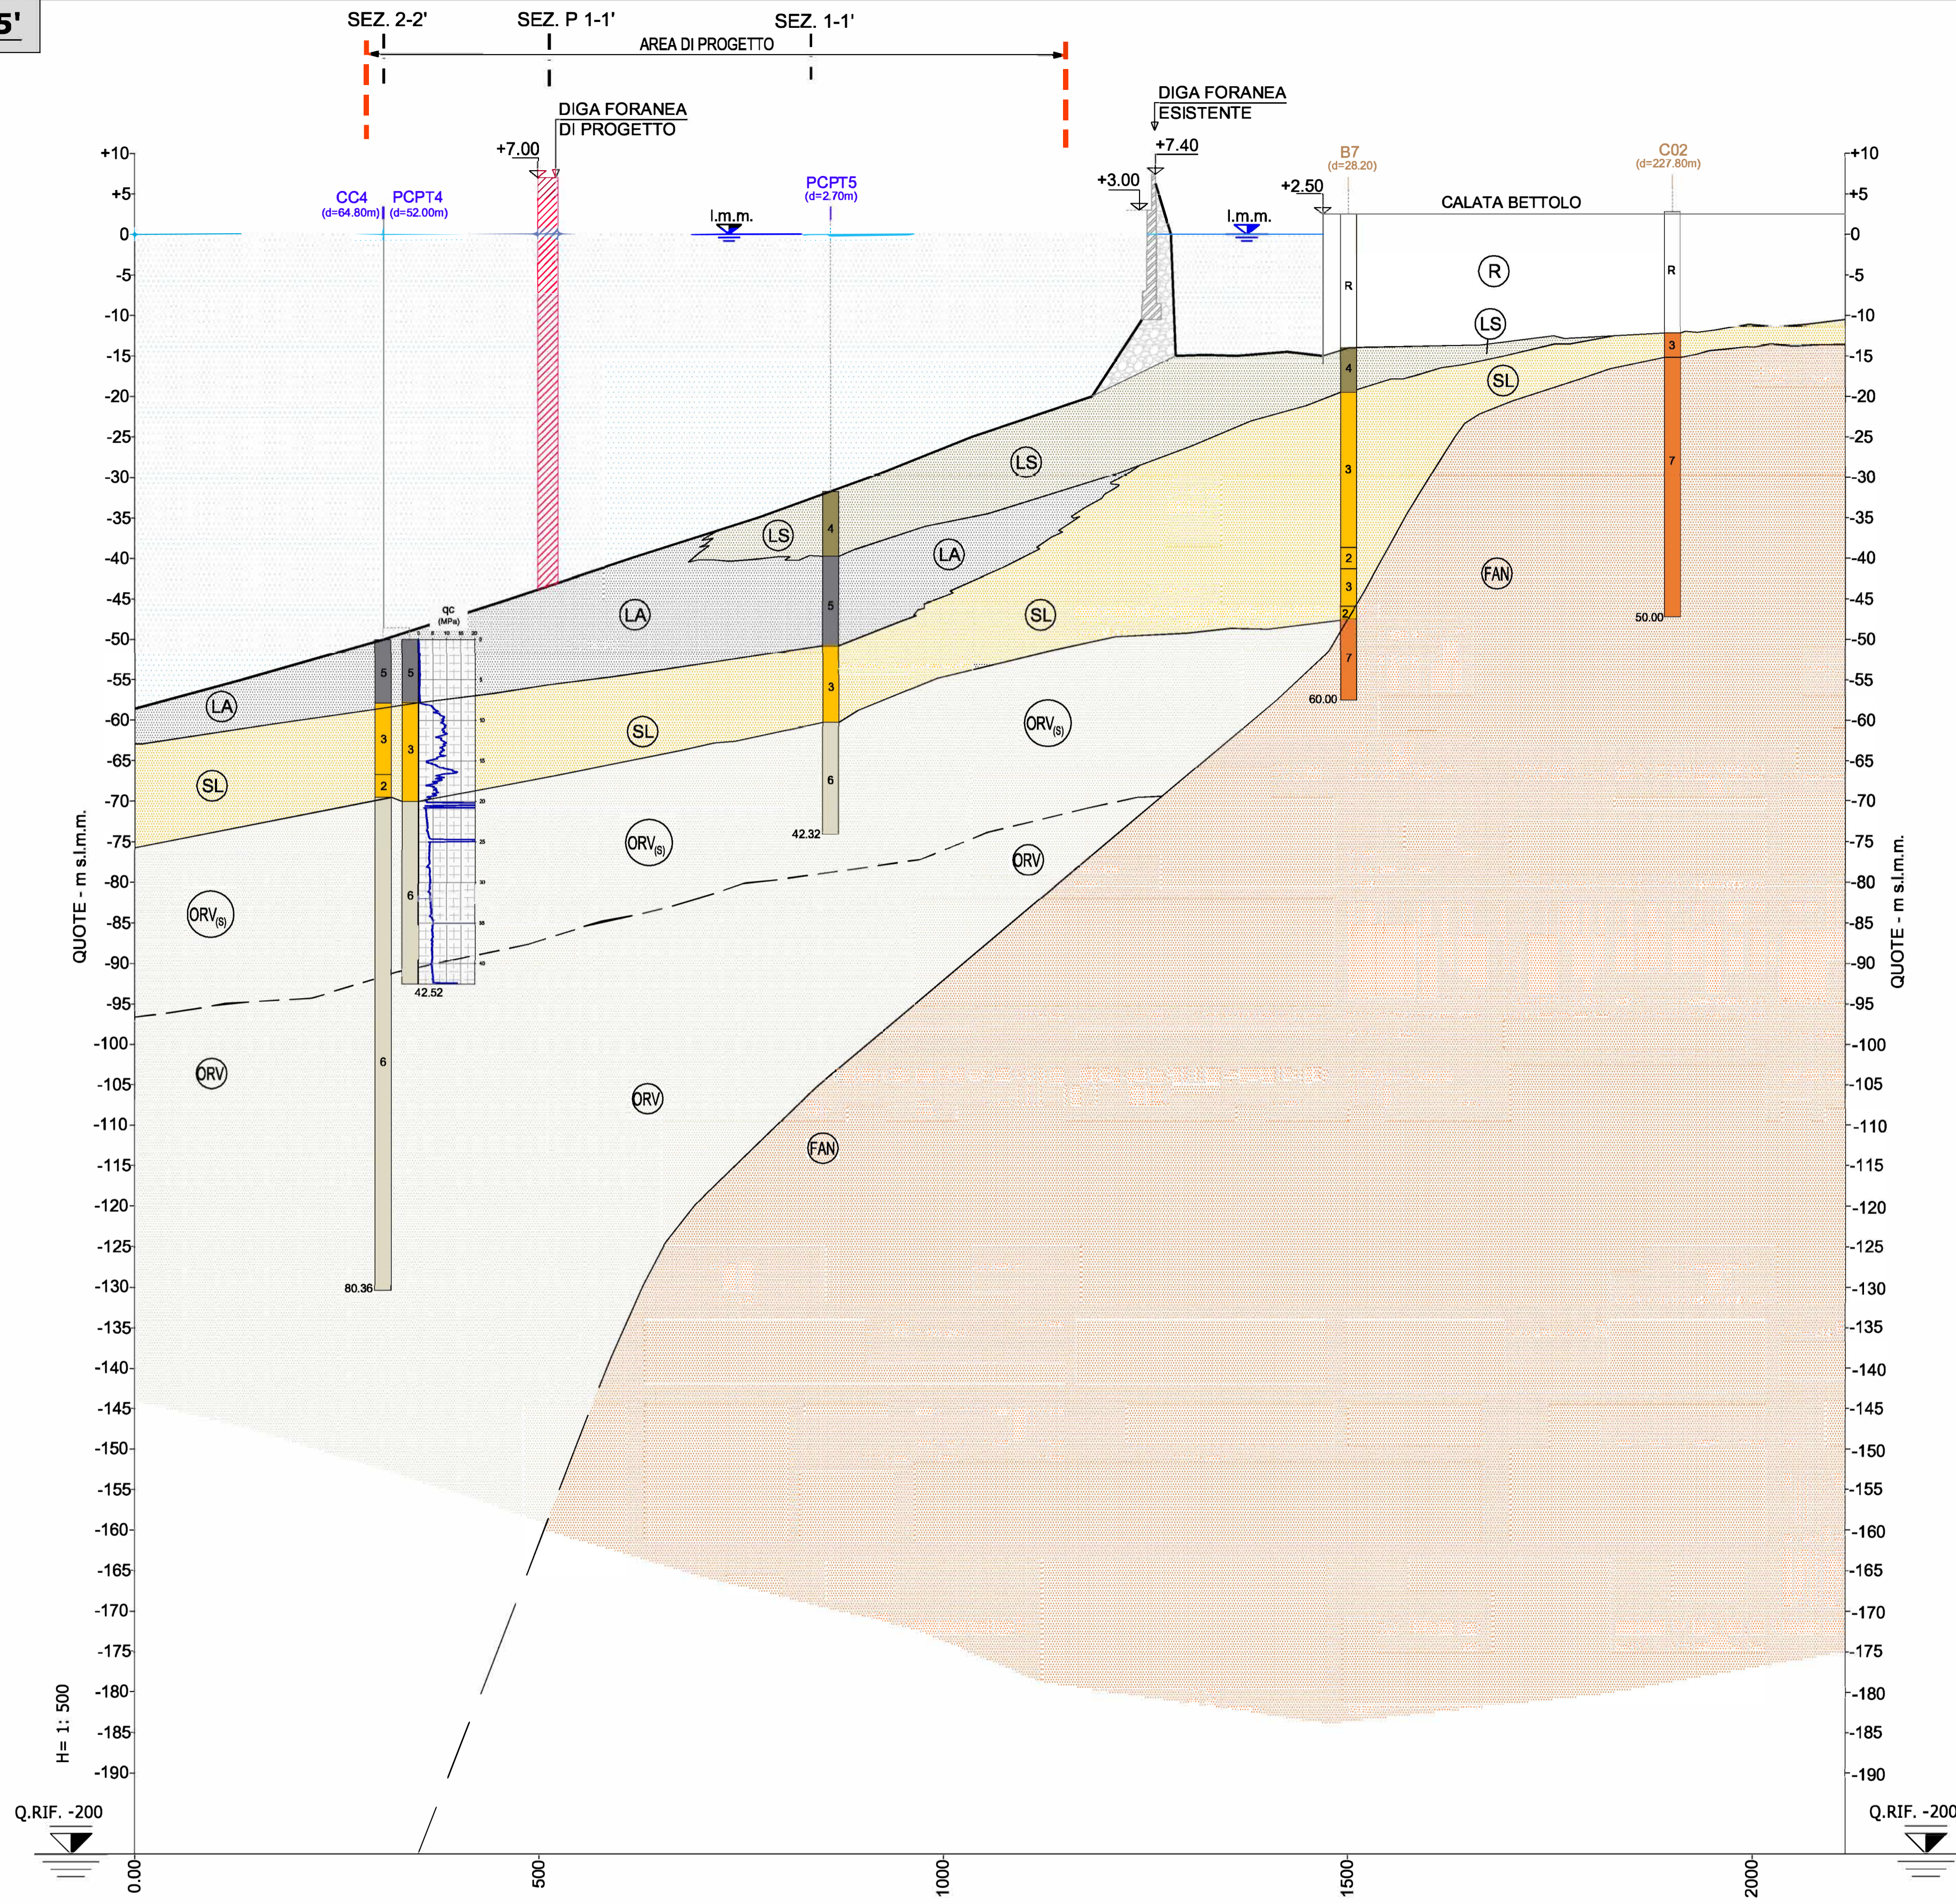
5'

SEZ. 2-2'
SEZ. P 1-1'
SEZ. 1-1'
AREA DI PROGETTO

DIGA FORANEA
DI PROGETTO

DIGA FORANEA
ESISTENTE

+7.00
+7.40
+3.00
+2.50

CC4
(d=64.80m)
PCPT4
(d=52.00m)
PCPT5
(d=2.70m)
B7
(d=28.20)
C02
(d=227.80m)

l.m.m.
l.m.m.

CALATA BETTOLO

R
LS
SL
LA
LS
LA
LS
LA
SL
FAN
LA
SL
SL
ORV$_{(S)}$
ORV$_{(S)}$
ORV$_{(S)}$
ORV
ORV
ORV
FAN

qc
(MPa)

R
R
4
3
2
3
2
7
3
7
4
5
3
6
5
3
2
6
5
3
6

42.32
42.52
80.36
60.00
50.00

+10
+5
0
-5
-10
-15
-20
-25
-30
-35
-40
-45
-50
-55
-60
-65
-70
-75
-80
-85
-90
-95
-100
-105
-110
-115
-120
-125
-130
-135
-140
-145
-150
-155
-160
-165
-170
-175
-180
-185
-190

QUOTE - m s.l.m.m.
QUOTE - m s.l.m.m.

H= 1: 500

Q.RIF. -200
Q.RIF. -200

0.00
500
1000
1500
2000